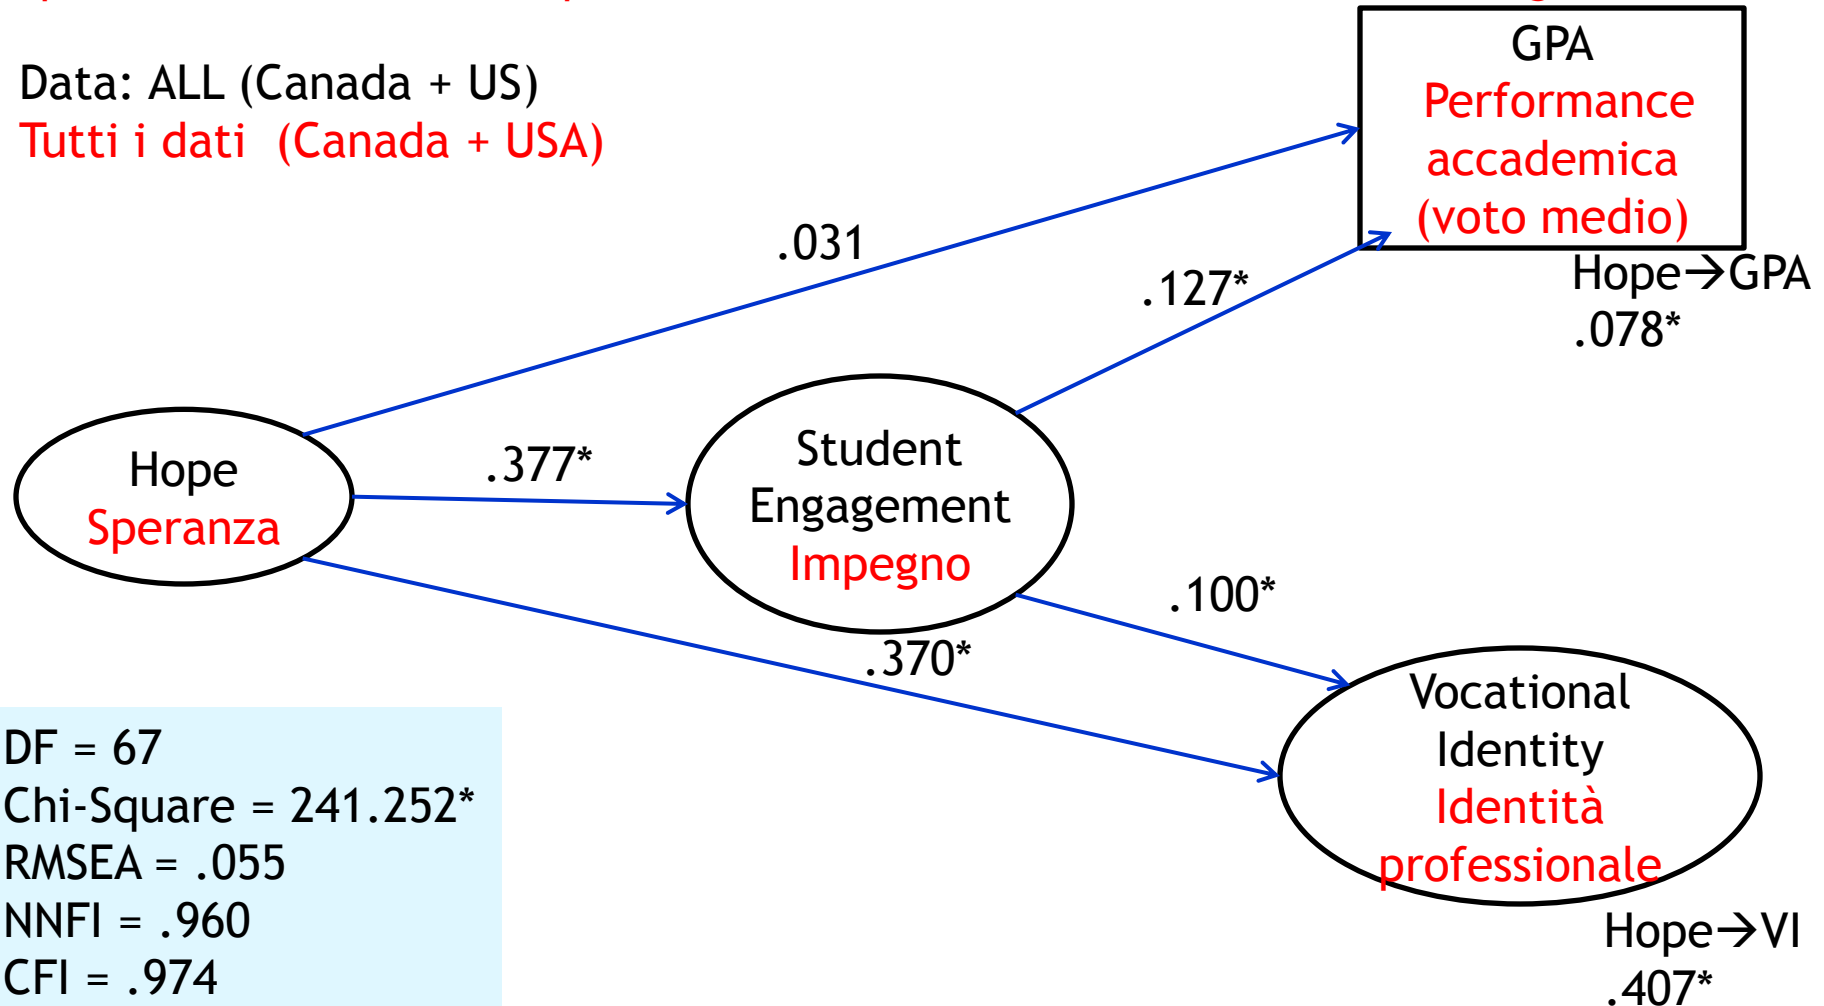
Data: ALL (Canada + US)
Tutti i dati (Canada + USA)

GPA
Performance accademica (voto medio)

.031

.127*

Hope→GPA
.078*

Hope
Speranza

.377*

Student Engagement
Impegno

.100*

.370*

Vocational Identity
Identità professionale

DF = 67
Chi-Square = 241.252*
RMSEA = .055
NNFI = .960
CFI = .974

Hope→VI
.407*